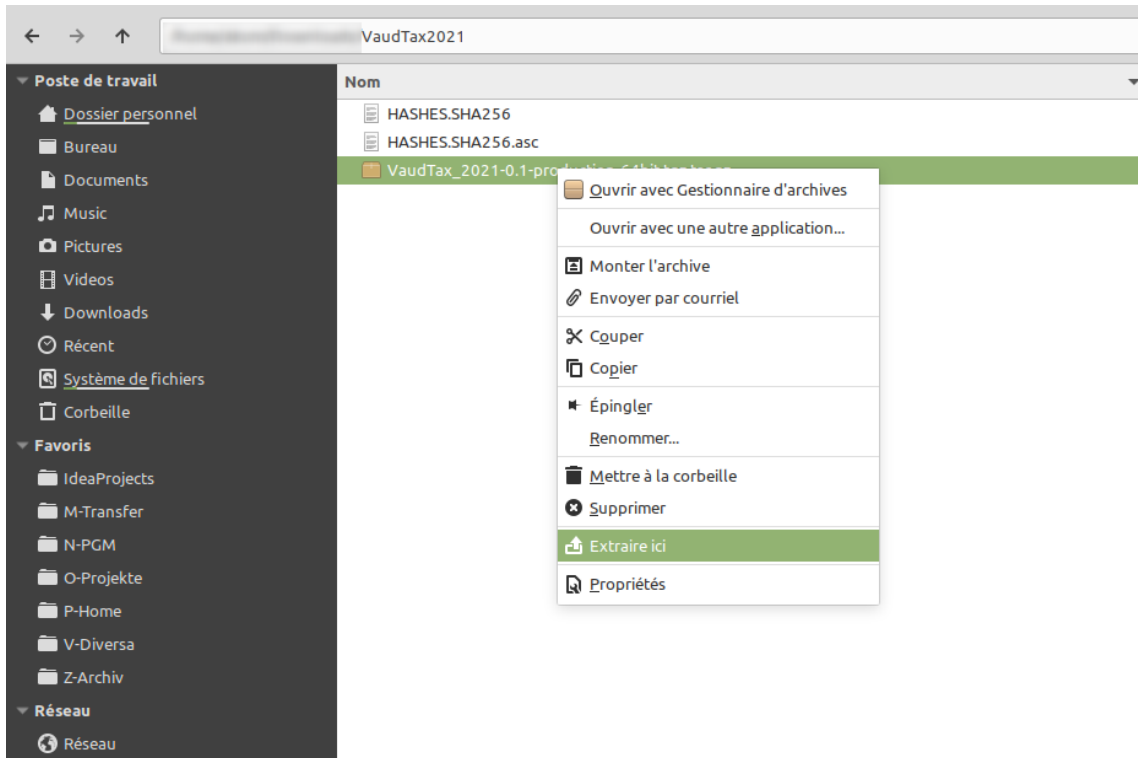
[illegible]VaudTax2021

Poste de travail
Dossier personnel
Bureau
Documents
Music
Pictures
Videos
Downloads
Récent
Système de fichiers
Corbeille
Favoris
IdeaProjects
M-Transfer
N-PGM
O-Projekte
P-Home
V-Diversa
Z-Archiv
Réseau
Réseau

Nom
HASHES.SHA256
HASHES.SHA256.asc
VaudTax_2021-0.1-pro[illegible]

Ouvrir avec Gestionnaire d'archives
Ouvrir avec une autre application...
Monter l'archive
Envoyer par courriel
Couper
Copier
Épingler
Renommer...
Mettre à la corbeille
Supprimer
Extraire ici
Propriétés